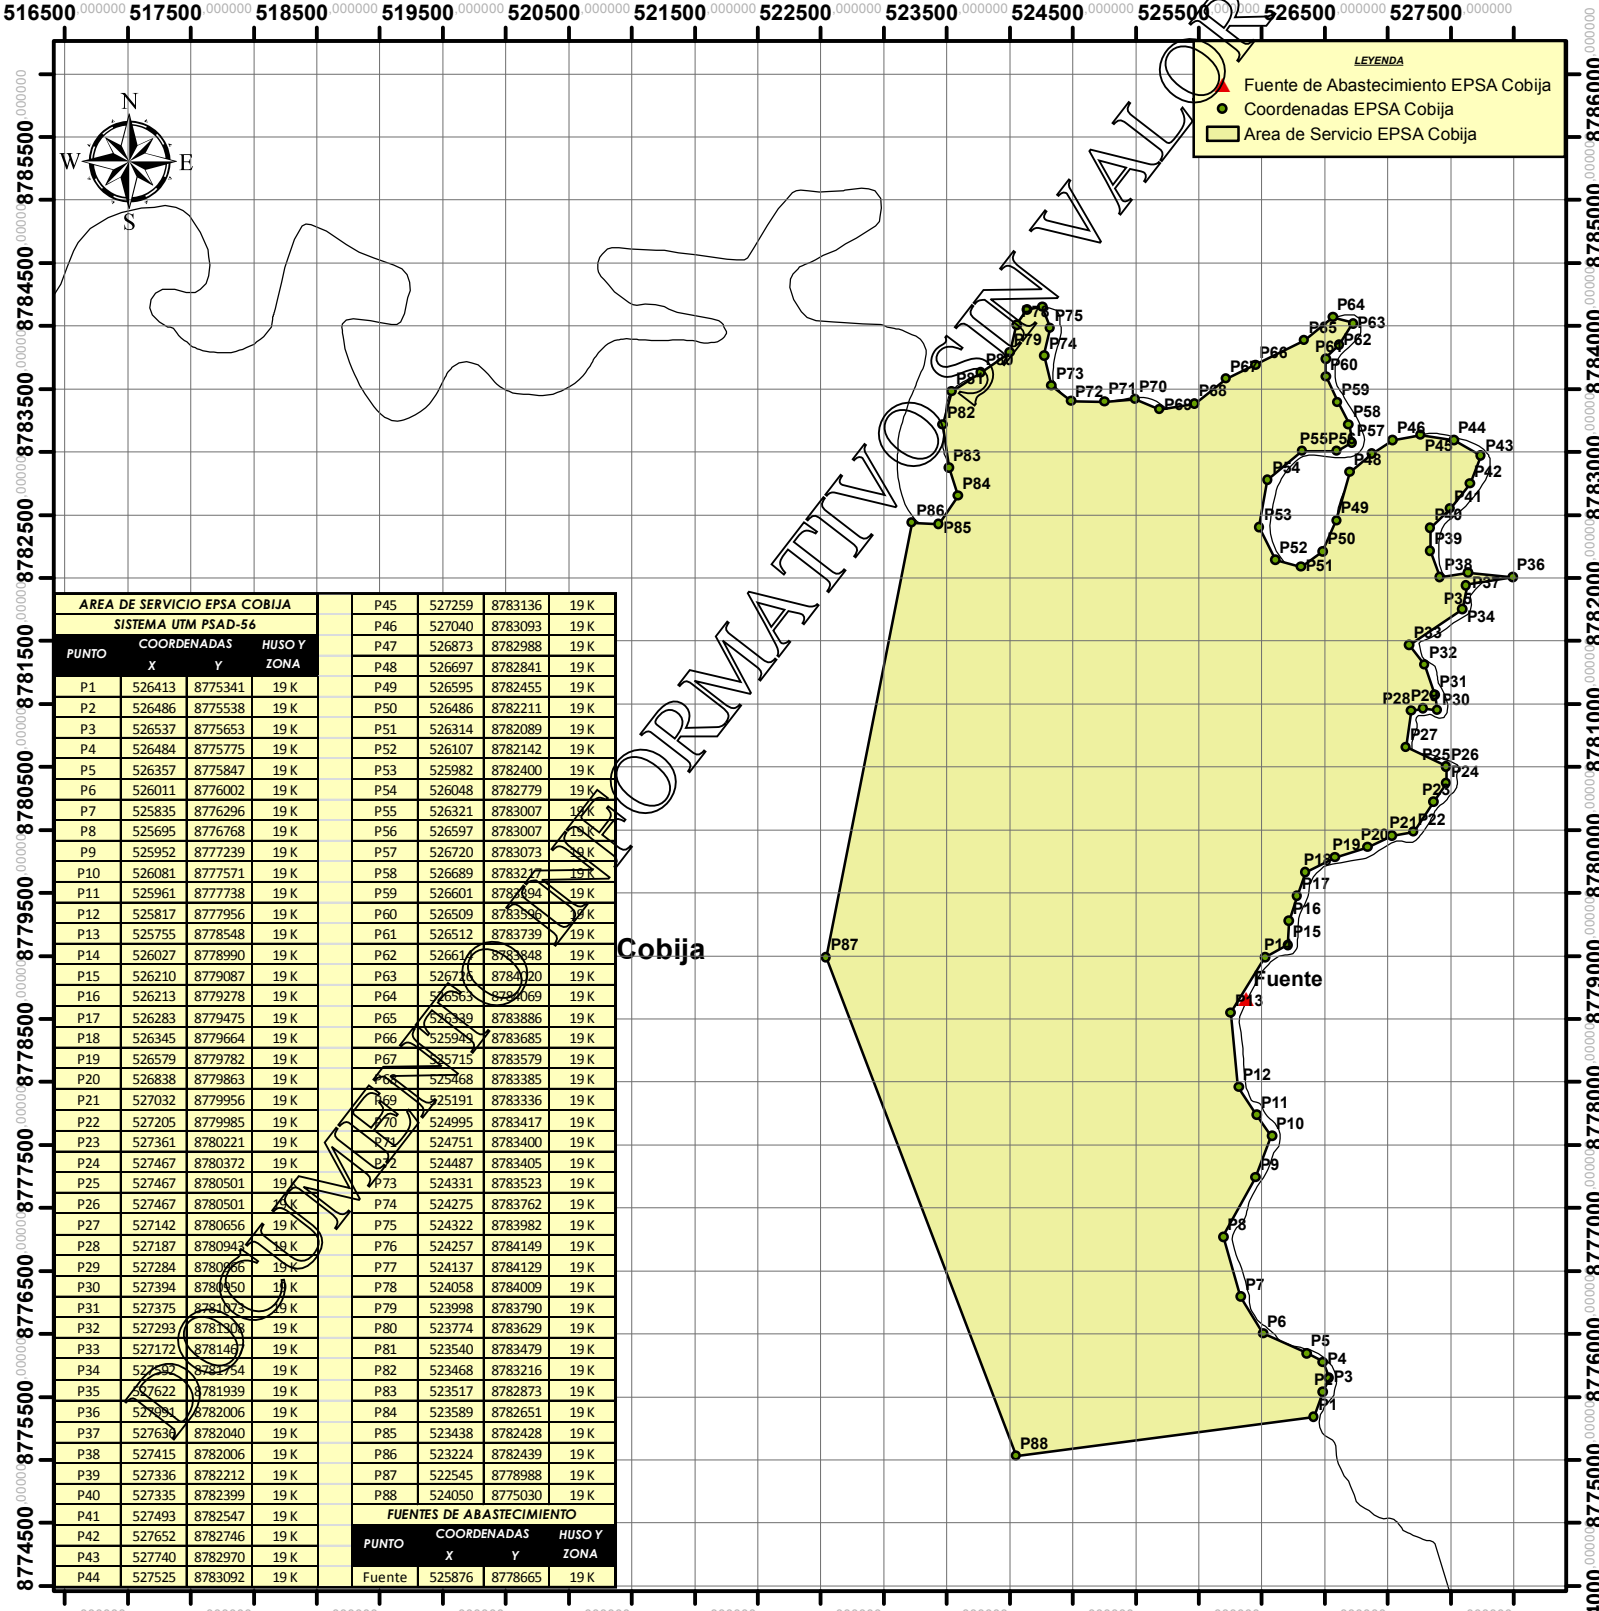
516500 517500 518500 519500 520500 521500 522500 523500 524500 525500 526500 527500

LEYENDA
Fuente de Abastecimiento EPSA Cobija
Coordenadas EPSA Cobija
Area de Servicio EPSA Cobija

N
W E
S

DOCUMENTO INFORMATIVO SIN VALOR

8785500 8785000 8784500 8784000 8783500 8783000 8782500 8782000 8781500 8781000 8780500 8780000 8779500 8779000 8778500 8778000 8777500 8777000 8776500 8776000 8775500 8775000 8774500

| AREA DE SERVICIO EPSA COBIJA | | | |
|---|---|---|---|
| SISTEMA UTM PSAD-56 | | | |
| PUNTO | COORDENADAS X | Y | HUSO Y ZONA |
| P1 | 526413 | 8775341 | 19 K |
| P2 | 526486 | 8775538 | 19 K |
| P3 | 526537 | 8775653 | 19 K |
| P4 | 526484 | 8775775 | 19 K |
| P5 | 526357 | 8775847 | 19 K |
| P6 | 526011 | 8776002 | 19 K |
| P7 | 525835 | 8776296 | 19 K |
| P8 | 525695 | 8776768 | 19 K |
| P9 | 525952 | 8777239 | 19 K |
| P10 | 526081 | 8777571 | 19 K |
| P11 | 525961 | 8777738 | 19 K |
| P12 | 525817 | 8777956 | 19 K |
| P13 | 525755 | 8778548 | 19 K |
| P14 | 526027 | 8778990 | 19 K |
| P15 | 526210 | 8779087 | 19 K |
| P16 | 526213 | 8779278 | 19 K |
| P17 | 526283 | 8779475 | 19 K |
| P18 | 526345 | 8779664 | 19 K |
| P19 | 526579 | 8779782 | 19 K |
| P20 | 526838 | 8779863 | 19 K |
| P21 | 527032 | 8779956 | 19 K |
| P22 | 527205 | 8779985 | 19 K |
| P23 | 527361 | 8780221 | 19 K |
| P24 | 527467 | 8780372 | 19 K |
| P25 | 527467 | 8780501 | 19 K |
| P26 | 527467 | 8780501 | 19 K |
| P27 | 527142 | 8780656 | 19 K |
| P28 | 527187 | 8780943 | 19 K |
| P29 | 527284 | 8780966 | 19 K |
| P30 | 527394 | 8780950 | 19 K |
| P31 | 527375 | 8781073 | 19 K |
| P32 | 527293 | 8781308 | 19 K |
| P33 | 527172 | 8781461 | 19 K |
| P34 | 527592 | 8781754 | 19 K |
| P35 | 527622 | 8781939 | 19 K |
| P36 | 527991 | 8782006 | 19 K |
| P37 | 527636 | 8782040 | 19 K |
| P38 | 527415 | 8782006 | 19 K |
| P39 | 527336 | 8782212 | 19 K |
| P40 | 527335 | 8782399 | 19 K |
| P41 | 527493 | 8782547 | 19 K |
| P42 | 527652 | 8782746 | 19 K |
| P43 | 527740 | 8782970 | 19 K |
| P44 | 527525 | 8783092 | 19 K |

| PUNTO | X | Y | HUSO Y ZONA |
|---|---|---|---|
| P45 | 527259 | 8783136 | 19 K |
| P46 | 527040 | 8783093 | 19 K |
| P47 | 526873 | 8782988 | 19 K |
| P48 | 526697 | 8782841 | 19 K |
| P49 | 526595 | 8782455 | 19 K |
| P50 | 526486 | 8782211 | 19 K |
| P51 | 526314 | 8782089 | 19 K |
| P52 | 526107 | 8782142 | 19 K |
| P53 | 525982 | 8782400 | 19 K |
| P54 | 526048 | 8782779 | 19 K |
| P55 | 526321 | 8783007 | 19 K |
| P56 | 526597 | 8783007 | 19 K |
| P57 | 526720 | 8783073 | 19 K |
| P58 | 526689 | 8783217 | 19 K |
| P59 | 526601 | 8783394 | 19 K |
| P60 | 526509 | 8783596 | 19 K |
| P61 | 526512 | 8783739 | 19 K |
| P62 | 526614 | 8783848 | 19 K |
| P63 | 526726 | 8784020 | 19 K |
| P64 | 526563 | 8784069 | 19 K |
| P65 | 526339 | 8783886 | 19 K |
| P66 | 525949 | 8783685 | 19 K |
| P67 | 525715 | 8783579 | 19 K |
| P68 | 525468 | 8783385 | 19 K |
| P69 | 525191 | 8783336 | 19 K |
| P70 | 524995 | 8783417 | 19 K |
| P71 | 524751 | 8783400 | 19 K |
| P72 | 524487 | 8783405 | 19 K |
| P73 | 524331 | 8783523 | 19 K |
| P74 | 524275 | 8783762 | 19 K |
| P75 | 524322 | 8783982 | 19 K |
| P76 | 524257 | 8784149 | 19 K |
| P77 | 524137 | 8784129 | 19 K |
| P78 | 524058 | 8784009 | 19 K |
| P79 | 523998 | 8783790 | 19 K |
| P80 | 523774 | 8783629 | 19 K |
| P81 | 523540 | 8783479 | 19 K |
| P82 | 523468 | 8783216 | 19 K |
| P83 | 523517 | 8782873 | 19 K |
| P84 | 523589 | 8782651 | 19 K |
| P85 | 523438 | 8782428 | 19 K |
| P86 | 523224 | 8782439 | 19 K |
| P87 | 522545 | 8778988 | 19 K |
| P88 | 524050 | 8775030 | 19 K |

| FUENTES DE ABASTECIMIENTO | | | |
|---|---|---|---|
| PUNTO | COORDENADAS X | Y | HUSO Y ZONA |
| Fuente | 525876 | 8778665 | 19 K |

Cobija
Fuente
P1 P2 P3 P4 P5 P6 P7 P8 P9 P10 P11 P12 P13 P14 P15 P16 P17 P18 P19 P20 P21 P22 P23 P24 P25 P26 P27 P28 P29 P30 P31 P32 P33 P34 P35 P36 P37 P38 P39 P40 P41 P42 P43 P44 P45 P46 P47 P48 P49 P50 P51 P52 P53 P54 P55 P56 P57 P58 P59 P60 P61 P62 P63 P64 P65 P66 P67 P68 P69 P70 P71 P72 P73 P74 P75 P76 P77 P78 P79 P80 P81 P82 P83 P84 P85 P86 P87 P88